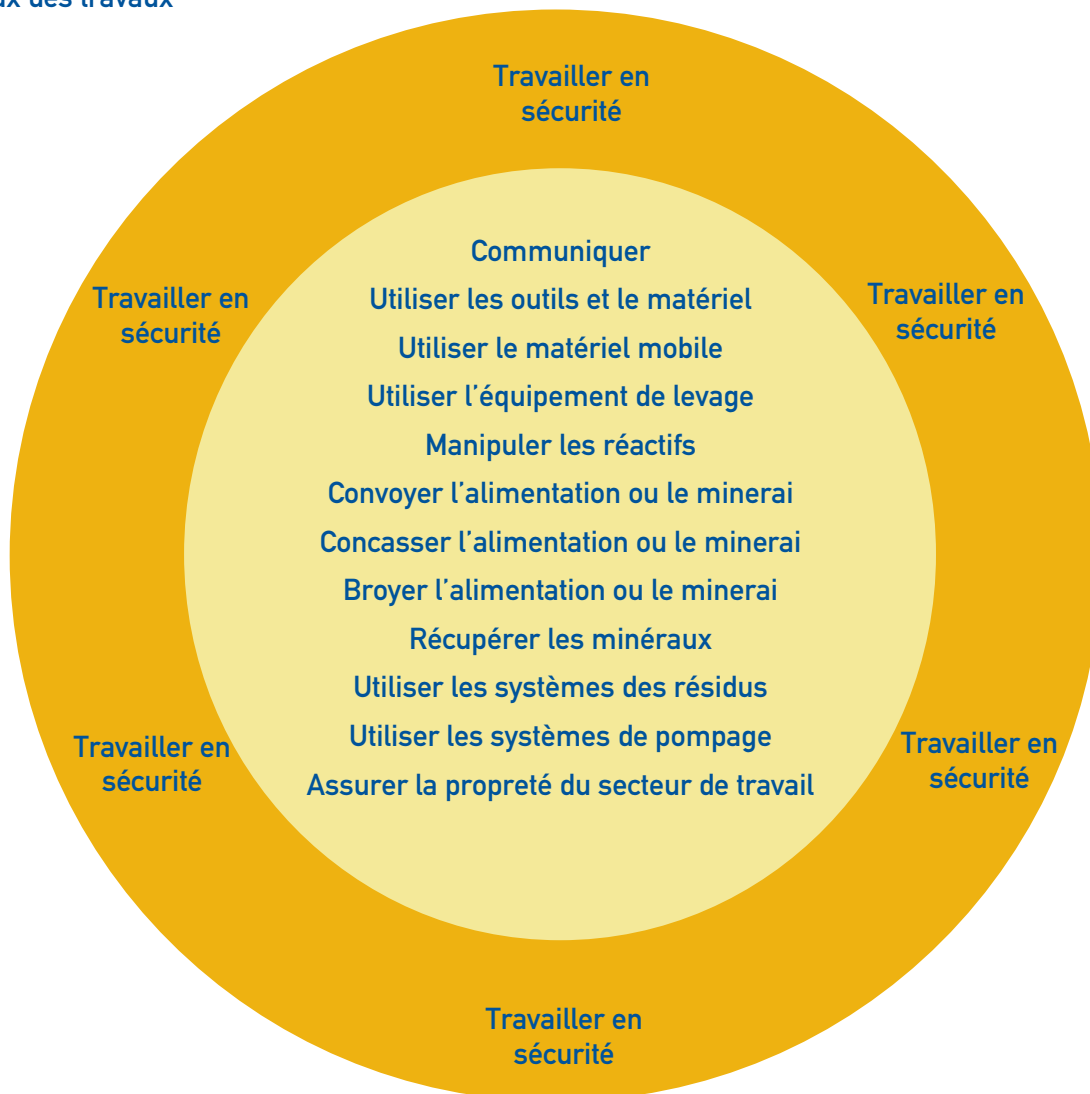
ux des travaux

Travailler en sécurité

Travailler en sécurité

Travailler en sécurité

Communiquer
Utiliser les outils et le matériel
Utiliser le matériel mobile
Utiliser l'équipement de levage
Manipuler les réactifs
Convoyer l'alimentation ou le minerai
Concasser l'alimentation ou le minerai
Broyer l'alimentation ou le minerai
Récupérer les minéraux
Utiliser les systèmes des résidus
Utiliser les systèmes de pompage
Assurer la propreté du secteur de travail

Travailler en sécurité

Travailler en sécurité

Travailler en sécurité